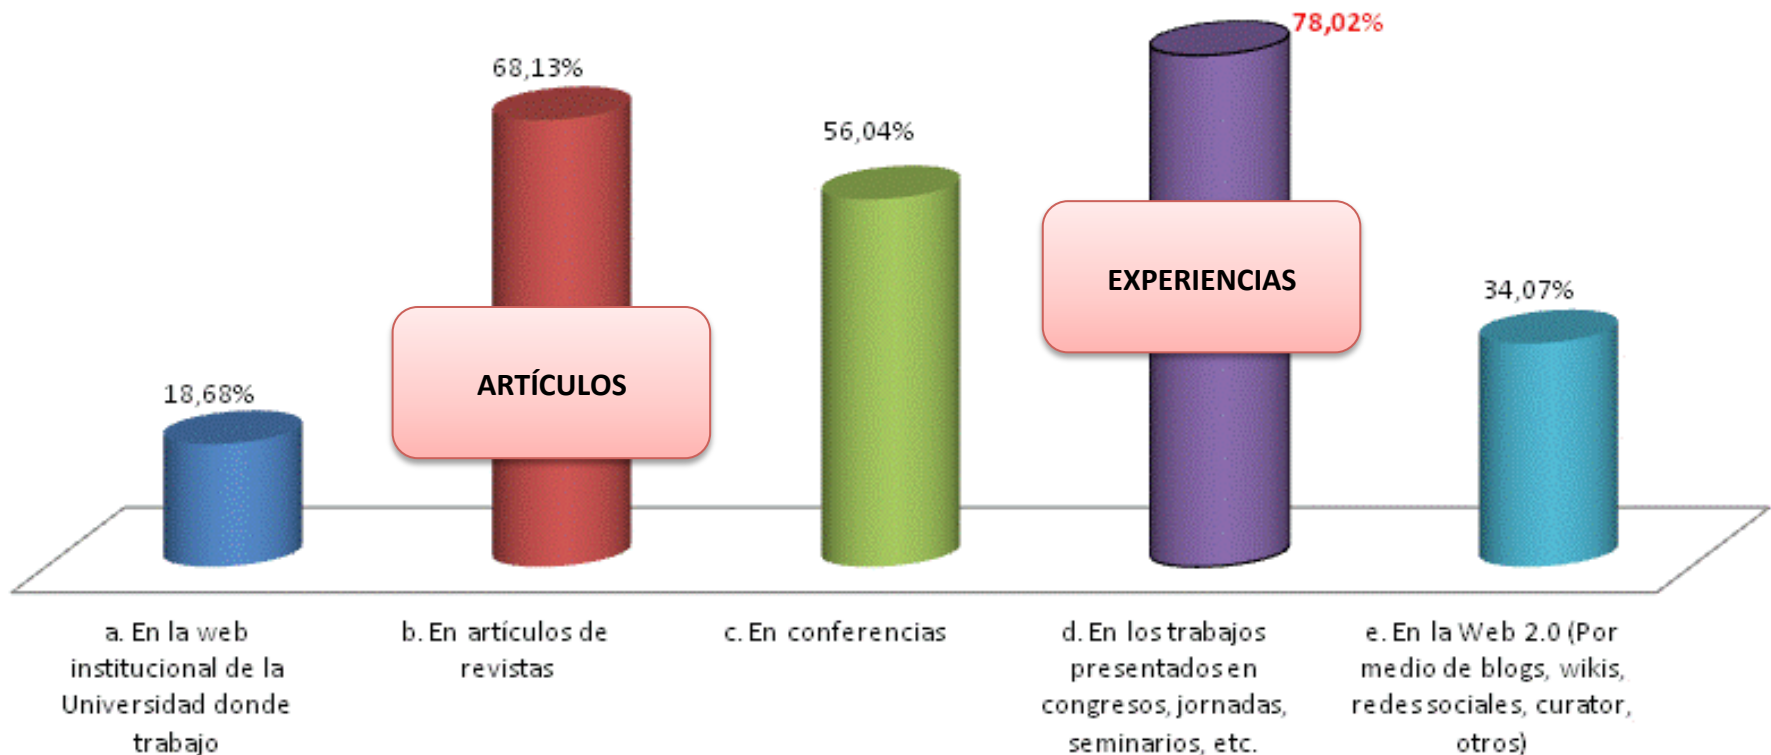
78,02%

68,13%

56,04%

EXPERIENCIAS

34,07%

18,68%

ARTÍCULOS

a. En la web institucional de la Universidad donde trabajo

b. En artículos de revistas

c. En conferencias

d. En los trabajos presentados en congresos, jornadas, seminarios, etc.

e. En la Web 2.0 (Por medio de blogs, wikis, redes sociales, curator, otros)